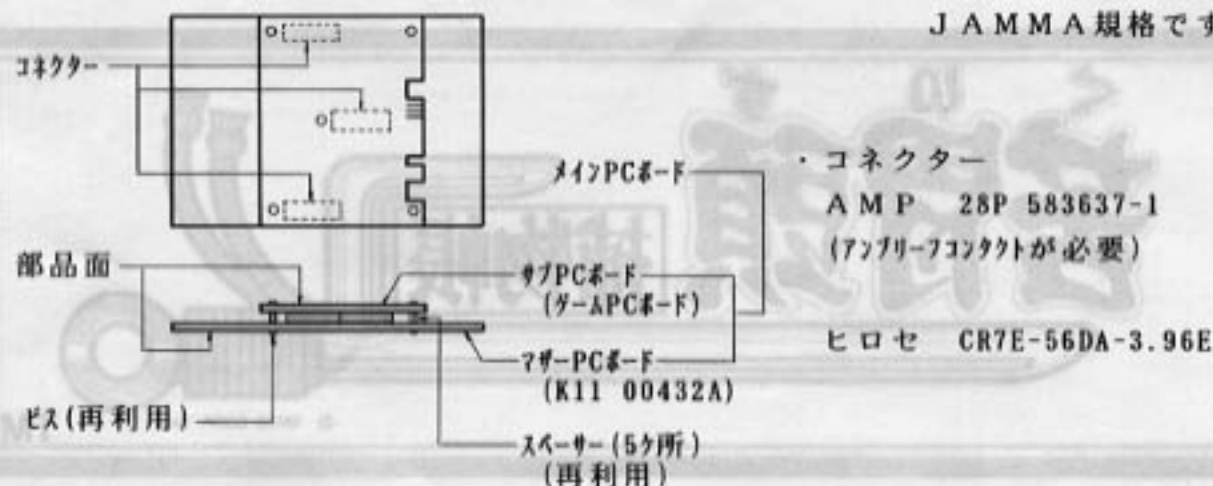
JAMMA規格です

コネクター

メインPCボード

・コネクター
AMP 28P 583637-1
(アンプリーフコンタクトが必要)

部品面

サブPCボード
(ゲームPCボード)

マザーPCボード
(K11 00432A)

ヒロセ CR7E-56DA-3.96E

ビス(再利用)

スペーサー(5ケ所)
(再利用)